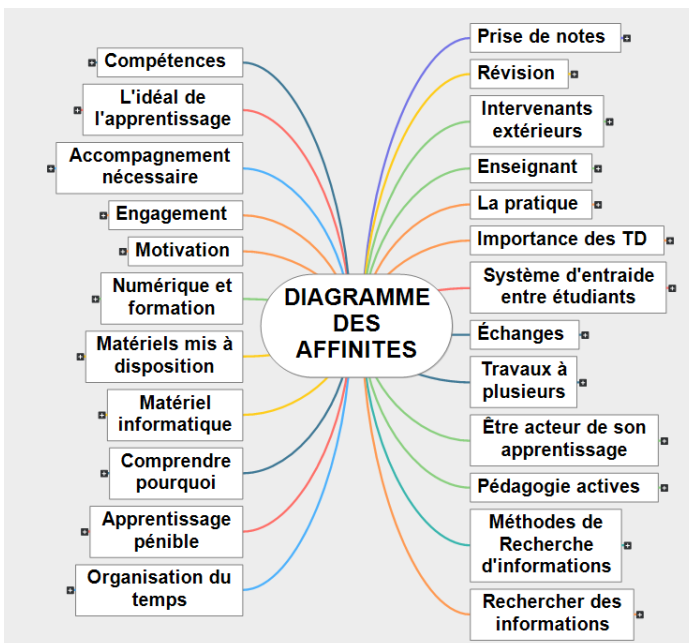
DIAGRAMME DES AFFINITES

Compétences

L'idéal de l'apprentissage

Accompagnement nécessaire

Engagement

Motivation

Numérique et formation

Matériels mis à disposition

Matériel informatique

Comprendre pourquoi

Apprentissage pénible

Organisation du temps

Prise de notes

Révision

Intervenants extérieurs

Enseignant

La pratique

Importance des TD

Système d'entraide entre étudiants

Échanges

Travaux à plusieurs

Être acteur de son apprentissage

Pédagogie actives

Méthodes de Recherche d'informations

Rechercher des informations